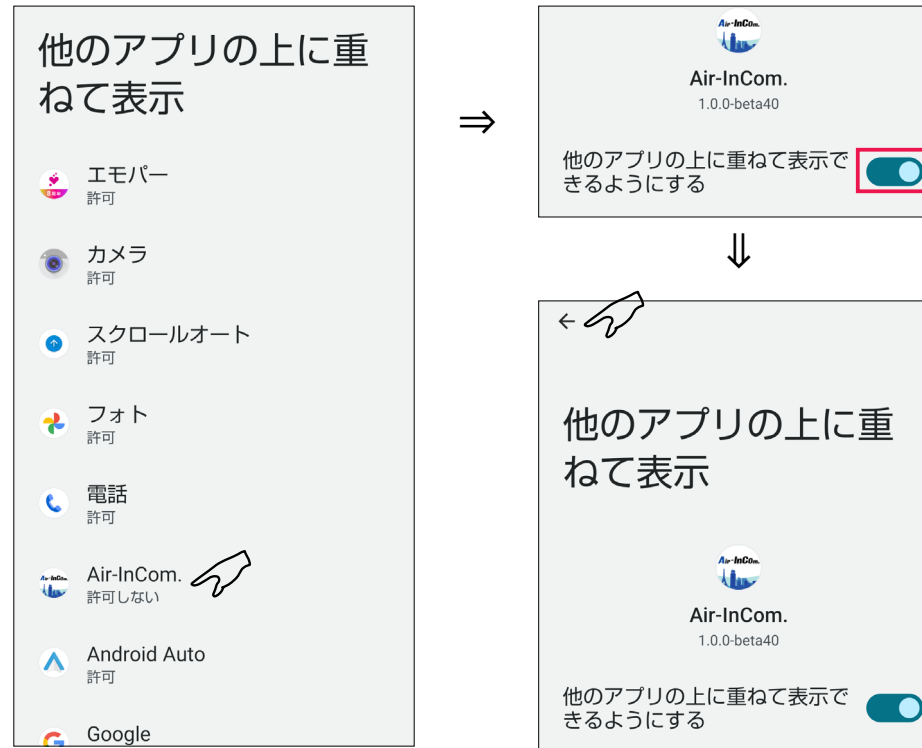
他のアプリの上に重ねて表示

エモパー
許可

カメラ
許可

スクロールオート
許可

フォト
許可

電話
許可

Air-InCom.
許可しない

Android Auto
許可

Google

⇒

Air-InCom.

Air-InCom.
1.0.0-beta40

他のアプリの上に重ねて表示できるようにする

⇓

←

他のアプリの上に重ねて表示

Air-InCom.

Air-InCom.
1.0.0-beta40

他のアプリの上に重ねて表示できるようにする